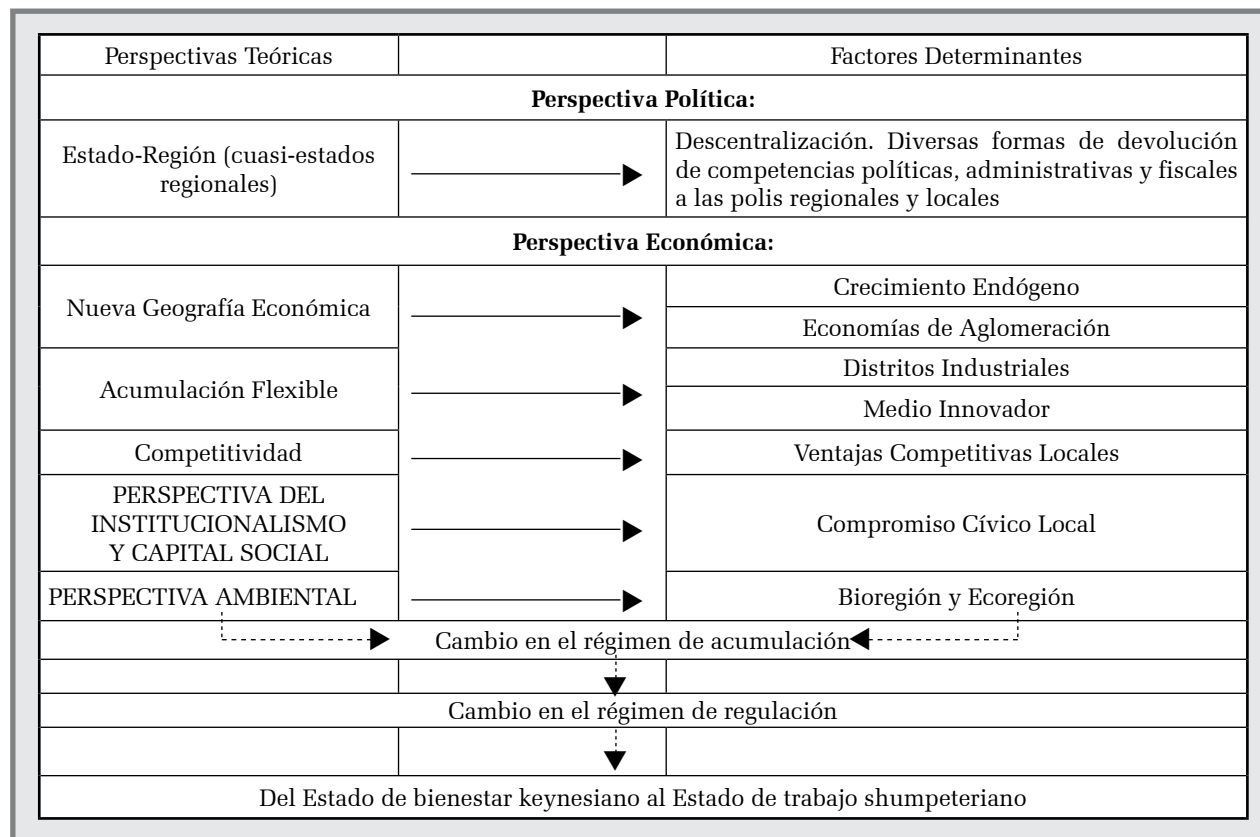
| Perspectivas Teóricas | | Factores Determinantes |
|---|---|---|
| **Perspectiva Política:** | | |
| Estado-Región (cuasi-estados regionales) | → | Descentralización. Diversas formas de devolución de competencias políticas, administrativas y fiscales a las polis regionales y locales |
| **Perspectiva Económica:** | | |
| Nueva Geografía Económica | → | Crecimiento Endógeno |
| | | Economías de Aglomeración |
| Acumulación Flexible | → | Distritos Industriales |
| | | Medio Innovador |
| Competitividad | → | Ventajas Competitivas Locales |
| PERSPECTIVA DEL INSTITUCIONALISMO Y CAPITAL SOCIAL | → | Compromiso Cívico Local |
| PERSPECTIVA AMBIENTAL | → | Bioregión y Ecoregión |
| Cambio en el régimen de acumulación | | |
| Cambio en el régimen de regulación | | |
| Del Estado de bienestar keynesiano al Estado de trabajo shumpeteriano | | |